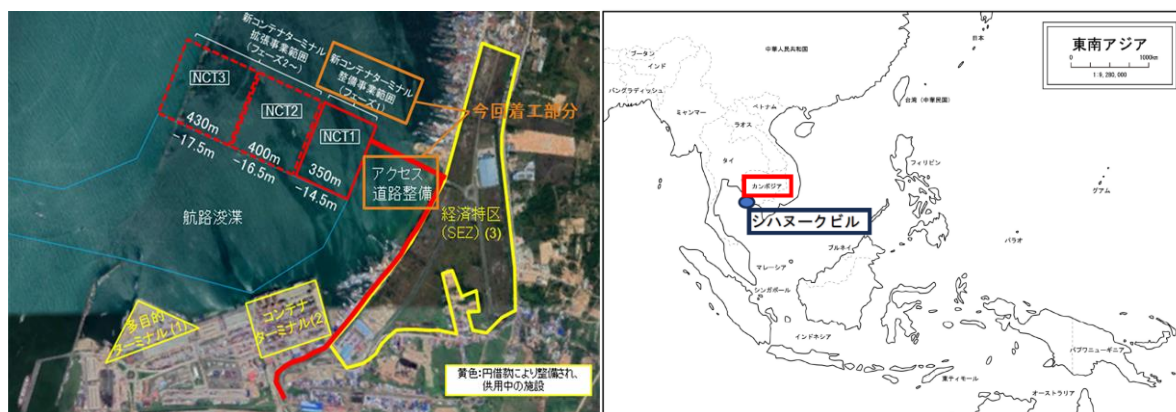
新コンテナターミナル拡張事業範囲（フェーズ2～）

新コンテナターミナル整備事業範囲（フェーズ1）

NCT3

NCT2

NCT1

今回着工部分

430m
-17.5m

400m
-16.5m

350m
-14.5m

アクセス道路整備

航路浚渫

経済特区（SEZ）(3)

多目的ターミナル(1)

コンテナターミナル(2)

黄色：円借款により整備され、供用中の施設

東南アジア

0 1000km
1：8,280,000

ブータン

インド

中華人民共和国

日本

バングラデシュ

ミャンマー

ベトナム

ラオス

台湾（中華民国）

タイ

フィリピン

カンボジア

シハヌークビル

グアム

ブルネイ

パラオ

マレーシア

シンガポール

インドネシア

パプアニューギニア

東ティモール

オーストラリア